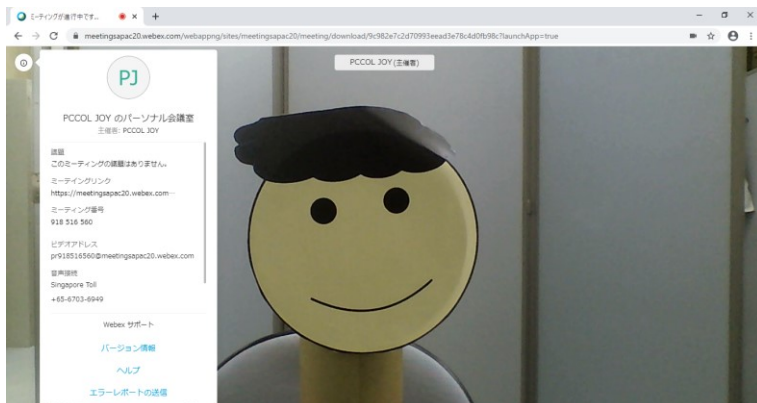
ミーティングが進行中です...
meetingsapac20.webex.com/webappng/sites/meetingsapac20/meeting/download/9c982e7c2d70993eead3e78c4d0fb98c?launchApp=true

PCCOL JOY (主催者)

PJ

PCCOL JOY のパーソナル会議室
主催者: PCCOL JOY

議題
このミーティングの議題はありません。

ミーティングリンク
https://meetingsapac20.webex.com...

ミーティング番号
918 516 560

ビデオアドレス
pr918516560@meetingsapac20.webex.com

音声接続
Singapore Toll
+65-6703-6949

Webex サポート

バージョン情報

ヘルプ

エラーレポートの送信